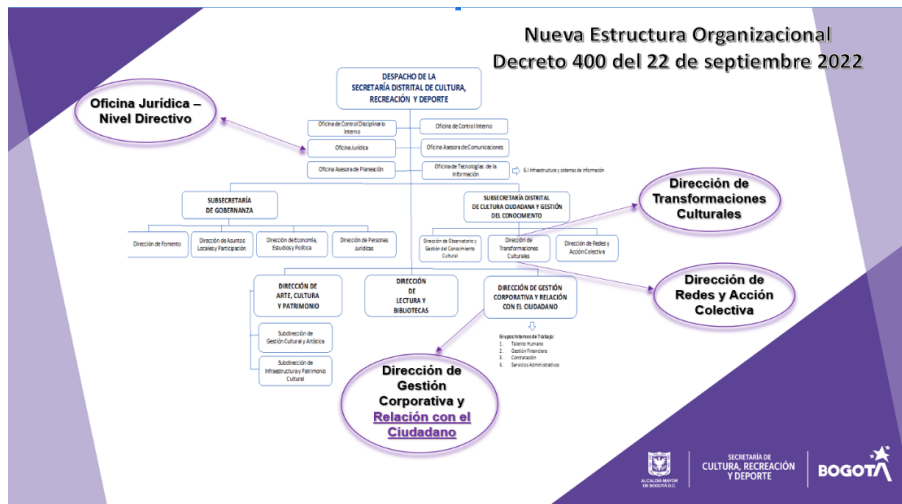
Nueva Estructura Organizacional
Decreto 400 del 22 de septiembre 2022

DESPACHO DE LA SECRETARÍA DISTRITAL DE CULTURA, RECREACIÓN Y DEPORTE

Oficina Jurídica – Nivel Directivo

Oficina de Control Disciplinario Interno

Oficina de Control Interno

Oficina Jurídica

Oficina Asesora de Comunicaciones

Oficina Asesora de Planeación

Oficina de Tecnologías de la Información

G.I Infraestructura y sistemas de información

SUBSECRETARÍA DE GOBERNANZA

Dirección de Fomento

Dirección de Asuntos Locales y Participación

Dirección de Economía, Estudios y Política

Dirección de Personas Jurídicas

SUBSECRETARÍA DISTRITAL DE CULTURA CIUDADANA Y GESTIÓN DEL CONOCIMIENTO

Dirección de Observatorio y Gestión del Conocimiento Cultural

Dirección de Transformaciones Culturales

Dirección de Redes y Acción Colectiva

Dirección de Transformaciones Culturales

Dirección de Redes y Acción Colectiva

DIRECCIÓN DE ARTE, CULTURA Y PATRIMONIO

DIRECCIÓN DE LECTURA Y BIBLIOTECAS

DIRECCIÓN DE GESTIÓN CORPORATIVA Y RELACIÓN CON EL CIUDADANO

Subdirección de Gestión Cultural y Artística

Subdirección de Infraestructura y Patrimonio Cultural

Grupos Internos de Trabajo:
1. Talento Humano
2. Gestión Financiera
3. Contratación
4. Servicios Administrativos

Dirección de Gestión Corporativa y Relación con el Ciudadano

ALCALDÍA MAYOR DE BOGOTÁ D.C.

SECRETARÍA DE CULTURA, RECREACIÓN Y DEPORTE

BOGOTÁ